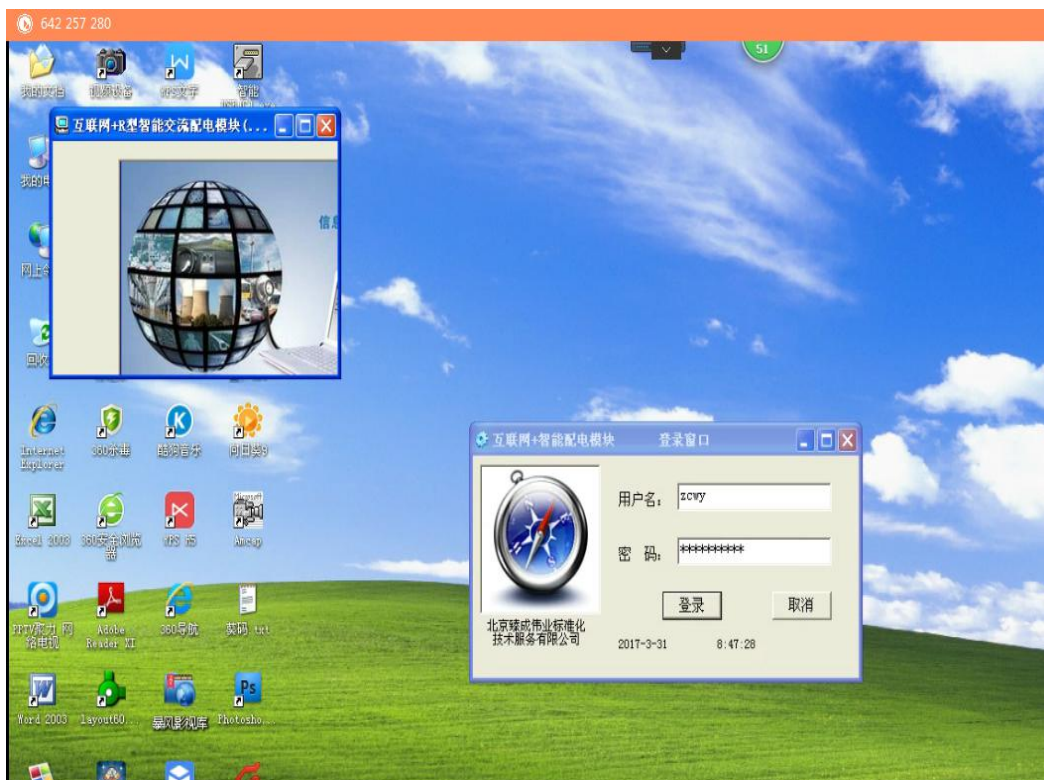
642 257 280

51

我的文档 视频设备 WPS文字 智能

互联网+R型智能交流配电模块(...

我的电

网上邻

回收

信息

Internet Explorer 360杀毒 酷狗音乐 向日葵9

Excel 2003 360安全浏览器 WPS 表 Amcap

PPTV聚力 网络电视 Adobe Reader XI 360导航 获码.txt

Word 2003 Layout60... 暴风影视库 Photosho...

互联网+智能配电模块 登录窗口

用户名: zcwy

密 码: **********

登录 取消

北京臻成伟业标准化技术服务有限公司

2017-3-31 8:47:28